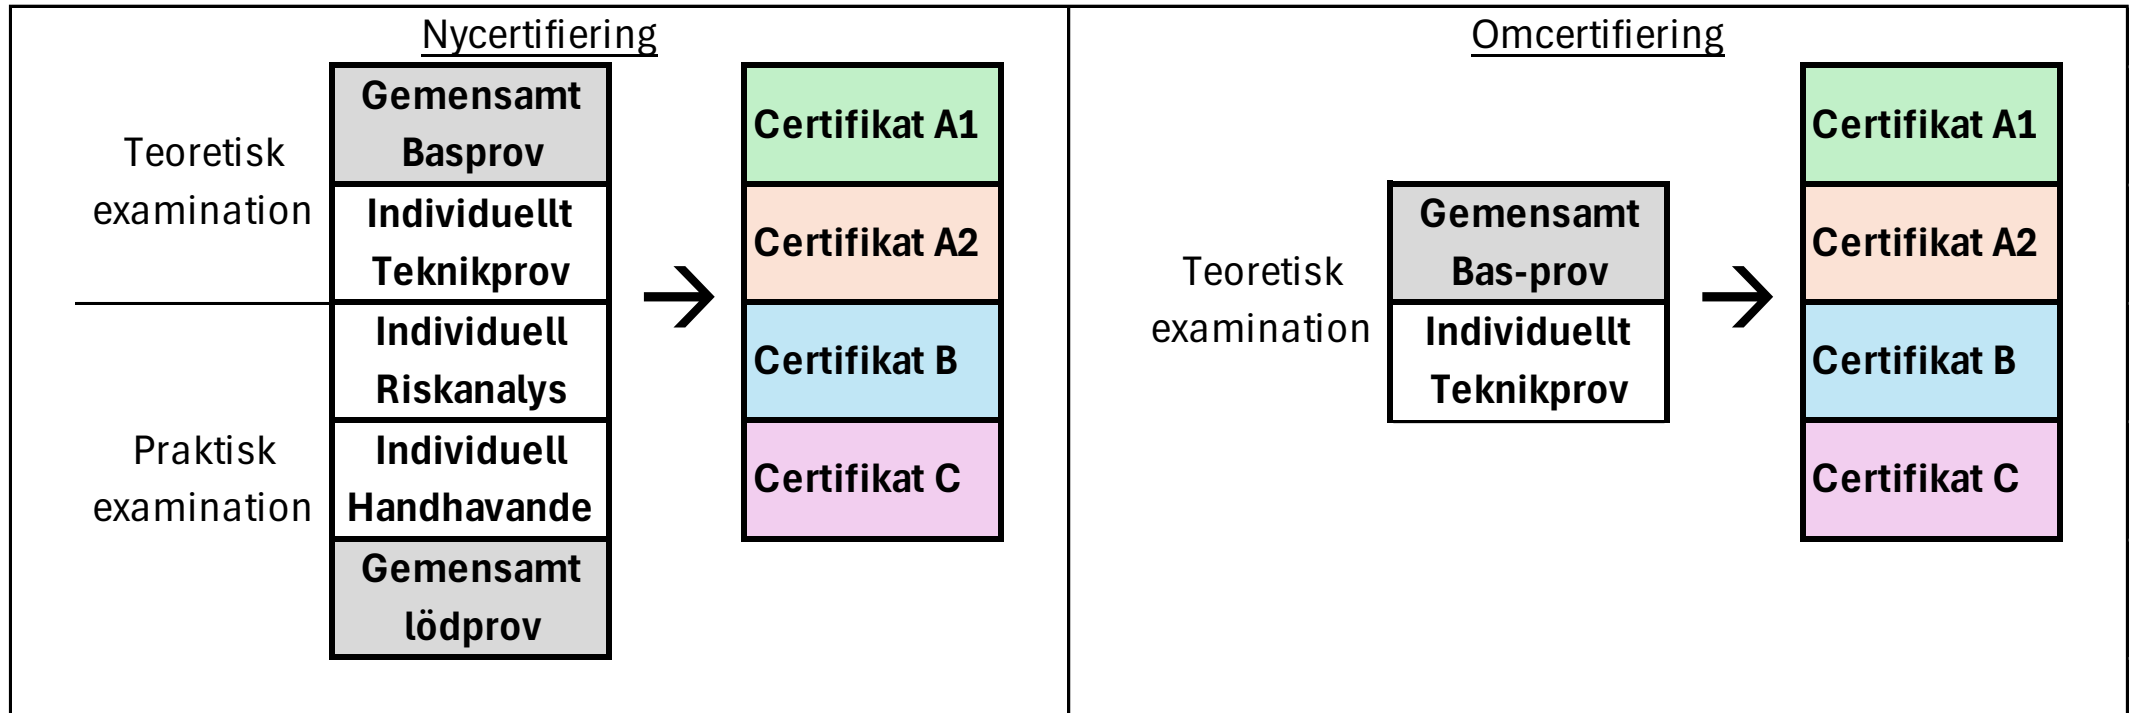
Nycertifiering

Teoretisk examination

Gemensamt Basprov

Individuellt Teknikprov

Praktisk examination

Individuell Riskanalys

Individuell Handhavande

Gemensamt lödprov

→

Certifikat A1

Certifikat A2

Certifikat B

Certifikat C

Omcertifiering

Teoretisk examination

Gemensamt Bas-prov

Individuellt Teknikprov

→

Certifikat A1

Certifikat A2

Certifikat B

Certifikat C